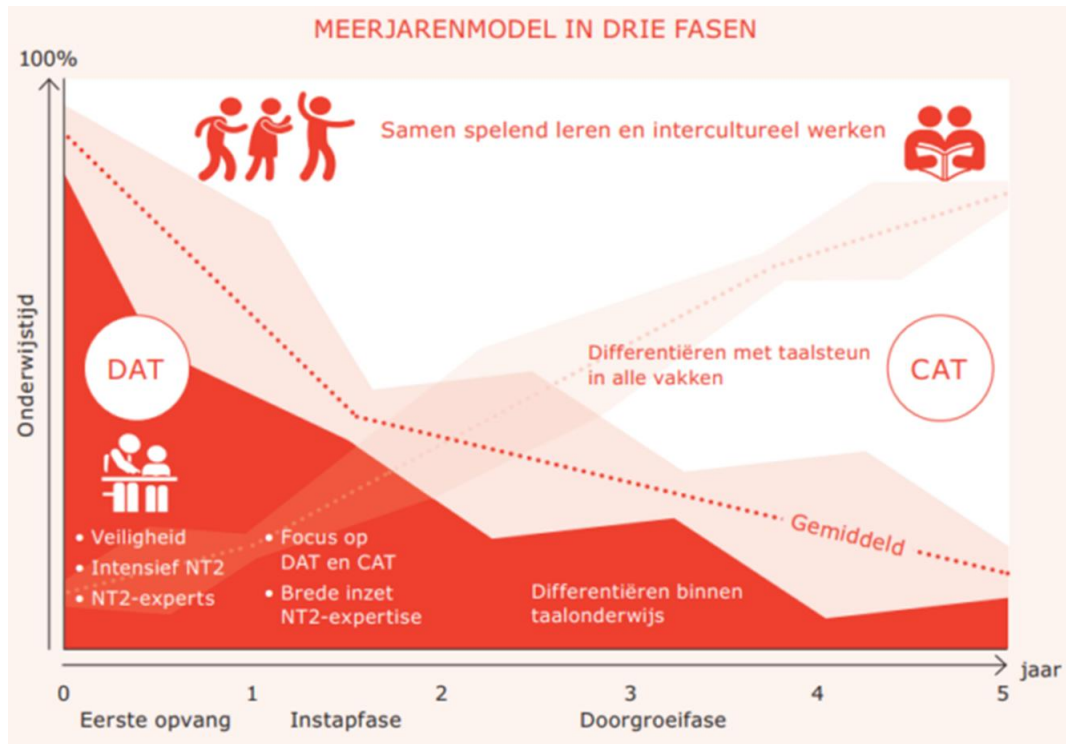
MEERJARENMODEL IN DRIE FASEN

100%

Onderwijstijd

Samen spelend leren en intercultureel werken

DAT

CAT

Differentiëren met taalsteun in alle vakken

Gemiddeld

• Veiligheid
• Intensief NT2
• NT2-experts

• Focus op DAT en CAT
• Brede inzet NT2-expertise

Differentiëren binnen taalonderwijs

jaar

0 1 2 3 4 5

Eerste opvang Instapfase Doorgroeifase